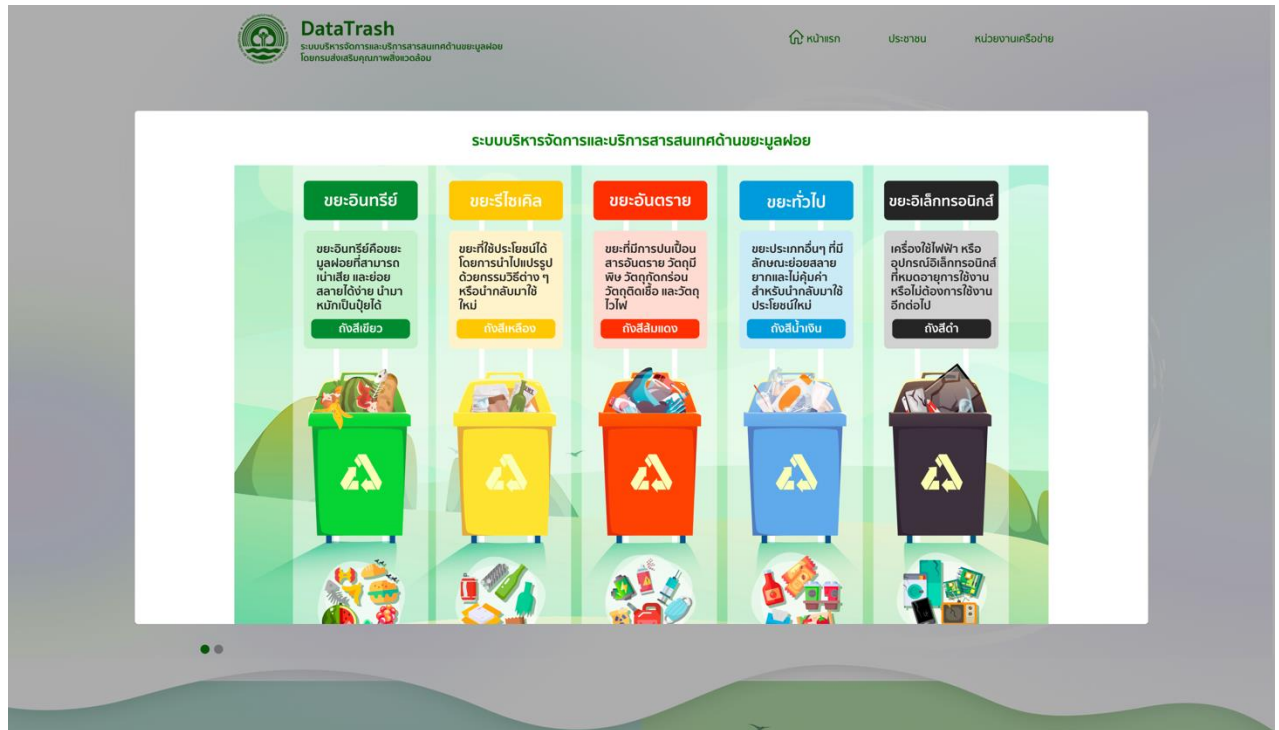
DataTrash
ระบบบริหารจัดการและบริการสารสนเทศด้านขยะมูลฝอย
โดยกรมส่งเสริมคุณภาพสิ่งแวดล้อม

หน้าแรก ประชาชน หน่วยงานเครือข่าย

ระบบบริหารจัดการและบริการสารสนเทศด้านขยะมูลฝอย

ขยะอินทรีย์
ขยะอินทรีย์คือขยะมูลฝอยที่สามารถเน่าเสีย และย่อยสลายได้ง่าย นำมาหมักเป็นปุ๋ยได้
ถังสีเขียว

ขยะรีไซเคิล
ขยะที่ใช้ประโยชน์ได้ โดยการนำไปแปรรูปด้วยกรรมวิธีต่าง ๆ หรือนำกลับมาใช้ใหม่
ถังสีเหลือง

ขยะอันตราย
ขยะที่มีการปนเปื้อนสารอันตราย วัตถุมีพิษ วัตถุกัดกร่อน วัตถุติดเชื้อ และวัตถุไวไฟ
ถังสีส้มแดง

ขยะทั่วไป
ขยะประเภทอื่นๆ ที่มีลักษณะย่อยสลายยากและไม่คุ้มค่าสำหรับนำกลับมาใช้ประโยชน์ใหม่
ถังสีน้ำเงิน

ขยะอิเล็กทรอนิกส์
เครื่องใช้ไฟฟ้า หรืออุปกรณ์อิเล็กทรอนิกส์ที่หมดอายุการใช้งาน หรือไม่ต้องการใช้งานอีกต่อไป
ถังสีดำ